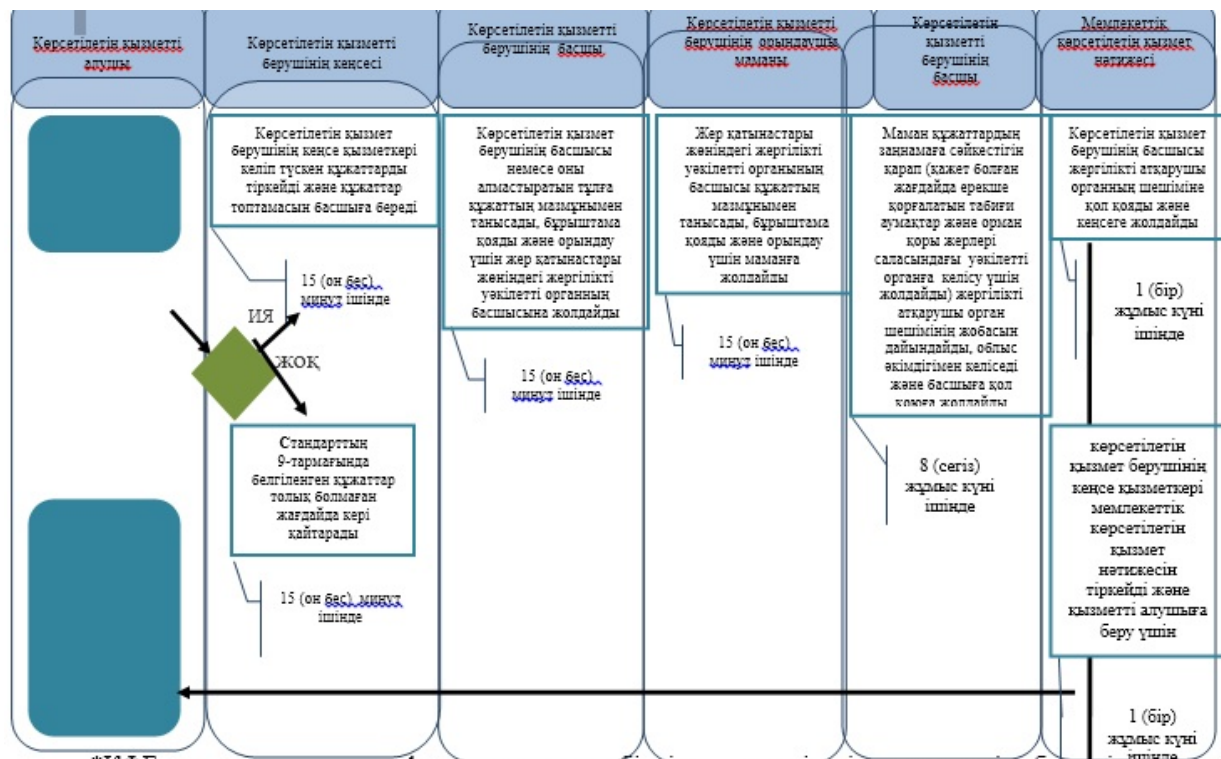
Көрсетілетін қызметті алушы

Көрсетілетін қызметті берушінің кеңсесі

Көрсетілетін қызметті берушінің басшысы

Көрсетілетін қызметті берушінің орындаушы маманы

Көрсетілетін қызметті берушінің басшысы

Мемлекеттік көрсетілетін қызмет нәтижесі

Көрсетілетін қызмет берушінің кеңсе қызметкері келіп түскен құжаттарды тіркейді және құжаттар топтамасын басшыға береді

15 (он бес) минут ішінде

ИЯ

ЖОҚ

Стандарттың 9-тармағында белгіленген құжаттар толық болмаған жағдайда кері қайтарады

15 (он бес) минут ішінде

Көрсетілетін қызмет берушінің басшысы немесе оны алмастыратын тұлға құжаттың мазмұнымен танысады, бұрыштама қояды және орындау үшін жер қатынастары жөніндегі жергілікті уәкілетті органның басшысына жолдайды

15 (он бес) минут ішінде

Жер қатынастары жөніндегі жергілікті уәкілетті органының басшысы құжаттың мазмұнымен танысады, бұрыштама қояды және орындау үшін маманға жолдайды

15 (он бес) минут ішінде

Маман құжаттардың заңнамаға сәйкестігін қарап (қажет болған жағдайда ерекше қорғалатын табиғи аумақтар және орман қоры жерлері саласындағы уәкілетті органға келісу үшін жолдайды) жергілікті атқарушы орган шешімінің жобасын дайындайды, облыс әкімдігімен келіседі және басшыға қол қоюға жолдайды

8 (сегіз) жұмыс күні ішінде

Көрсетілетін қызмет берушінің басшысы жергілікті атқарушы органның шешіміне қол қояды және кеңсеге жолдайды

1 (бір) жұмыс күні ішінде

көрсетілетін қызмет берушінің кеңсе қызметкері мемлекеттік көрсетілетін қызмет нәтижесін тіркейді және қызметті алушыға беру үшін

1 (бір) жұмыс күні ішінде